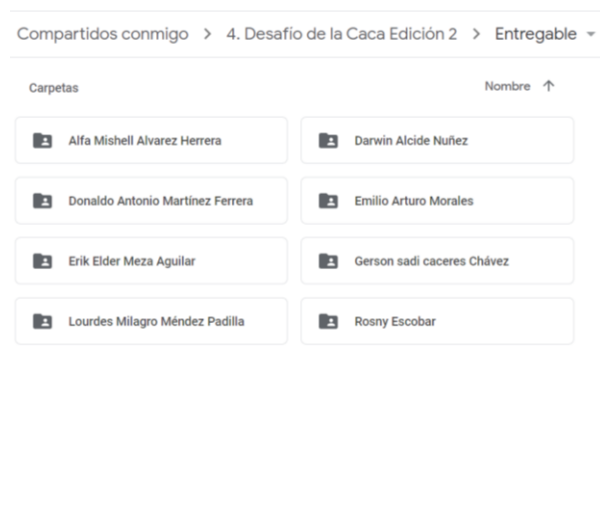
Compartidos conmigo > 4. Desafío de la Caca Edición 2 > Entregable

Carpetas

Nombre ↑

Alfa Mishell Alvarez Herrera

Darwin Alcide Nuñez

Donaldo Antonio Martínez Ferrera

Emilio Arturo Morales

Erik Elder Meza Aguilar

Gerson sadi caceres Chávez

Lourdes Milagro Méndez Padilla

Rosny Escobar